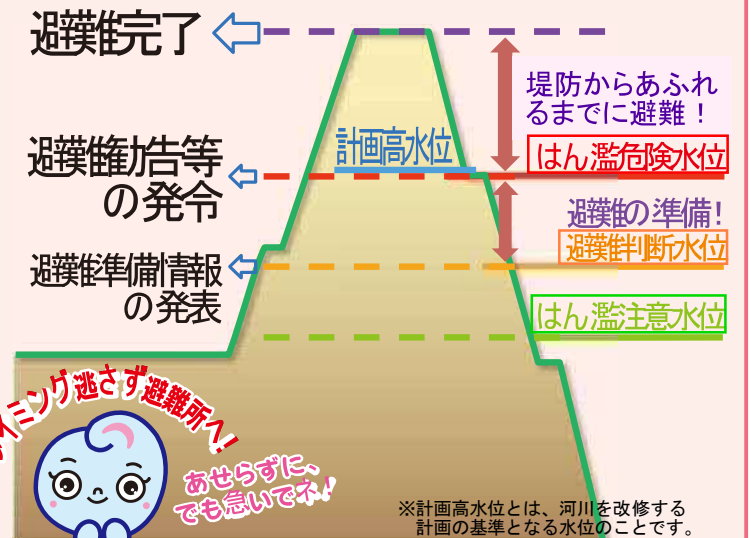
避難完了

避難勧告等の発令

避難準備情報の発表

計画高水位

堤防からあふれるまでに避難！

はん濫危険水位

避難の準備！

避難判断水位

はん濫注意水位

イミング逃さず避難所へ！

あせらずに、でも急いでネ！

※計画高水位とは、河川を改修する計画の基準となる水位のことです。